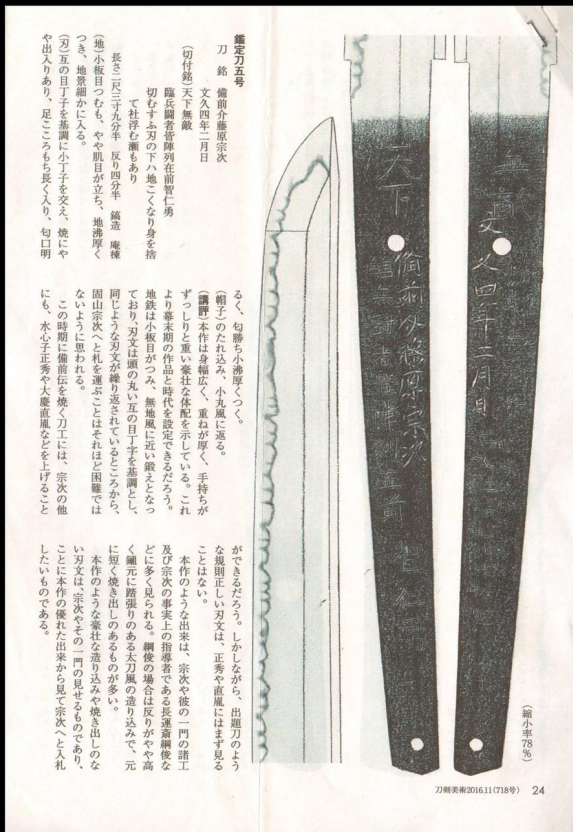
鑑定刀五号

刀　銘　備前介藤原宗次
　　　　文久四年二月日

（切付銘）天下無敵
　　　臨兵闘者皆陣列在前智仁勇
　　　切むすふ刃の下ハ地ごくなり身を捨
　　　　て社浮む瀬もあり

長さ二尺三寸九分半　反り四分半　鎬造　庵棟

（地）小板目つむも、やや肌目が立ち、地沸厚くつき、地景細かに入る。

（刃）互の目丁子を基調に小丁子を交え、焼にやや出入りあり、足ところも長く入り、匂口明るく、匂勝ち小沸厚くつく。

（帽子）のたれ込み、小丸風に返る。

（講評）本作は身幅広く、重ねが厚く、手持ちがずっしりと重い豪壮な体配を示している。これより幕末期の作品と時代を設定できるだろう。地鉄は小板目がつみ、無地風に良く鍛えとなっており、刃文は頭の丸い互の目丁子を基調とし、同じような刃文が繰り返されているところから、固山宗次へと札を運ぶことはそれほど困難ではないように思われる。

この時期に備前伝を焼く刀工には、宗次の他にも、水心子正秀や大慶直胤などを上げることができるだろう。しかしながら、出題刀のような規則正しい刃文は、正秀や直胤にはまず見ることはない。

本作のような出来は、宗次や彼の一門の諸工及び宗次の事実上の指導者である長運斎綱俊などに多く見られる。綱俊の場合は反りがやや高く鋼元に踏張りのある太刀風の造り込みで、元に短く焼き出しのあるものが多い。

本作のような豪壮な造り込みや焼き出しのない刃文は、宗次やその一門の見せるものであり、ことに本作の優れた出来から見て宗次へと入札したいものである。

無敵　文久四年二月日
天下　備前介藤原宗次
臨兵闘者皆陣列在前智仁勇

（縮小率78％）

刀剣美術2016.11（718号）　24